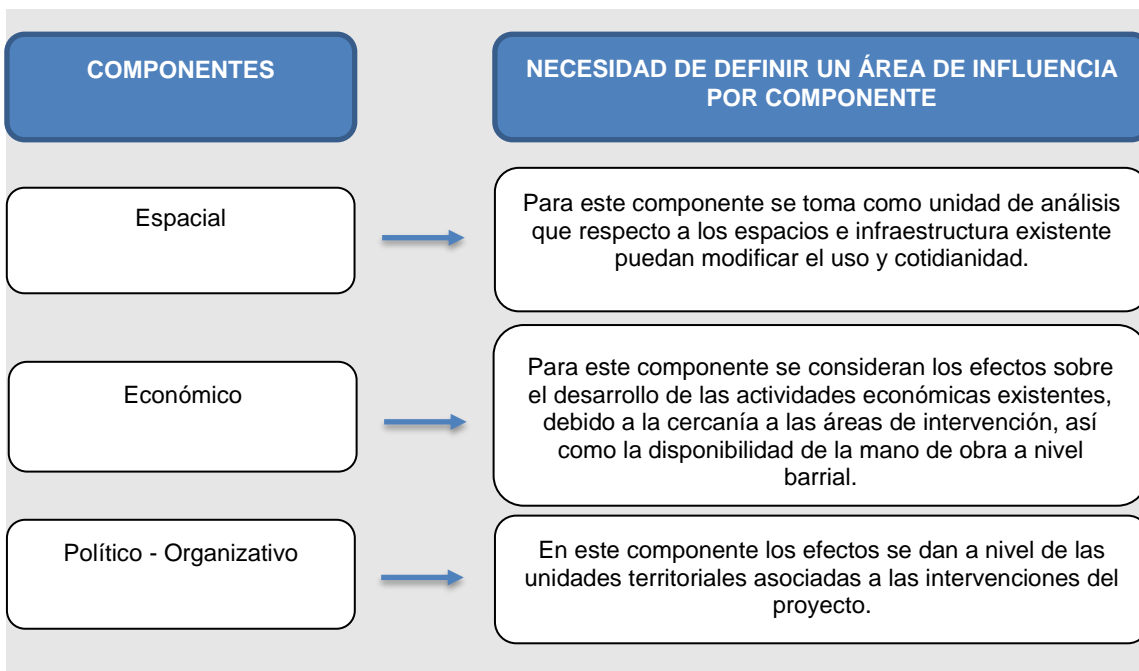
COMPONENTES

NECESIDAD DE DEFINIR UN ÁREA DE INFLUENCIA POR COMPONENTE

Espacial

Para este componente se toma como unidad de análisis que respecto a los espacios e infraestructura existente puedan modificar el uso y cotidianidad.

Económico

Para este componente se consideran los efectos sobre el desarrollo de las actividades económicas existentes, debido a la cercanía a las áreas de intervención, así como la disponibilidad de la mano de obra a nivel barrial.

Político - Organizativo

En este componente los efectos se dan a nivel de las unidades territoriales asociadas a las intervenciones del proyecto.